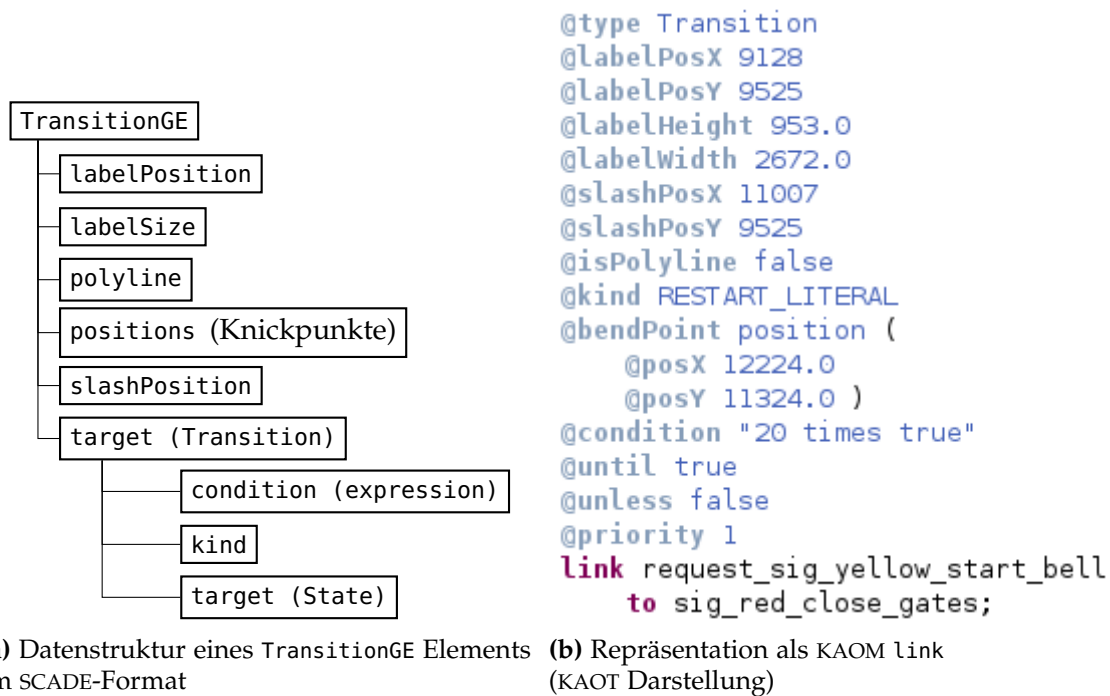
TransitionGE
labelPosition
labelSize
polyline
positions (Knickpunkte)
slashPosition
target (Transition)
condition (expression)
kind
target (State)

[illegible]) Datenstruktur eines TransitionGE Elements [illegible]m SCADE-Format

@type Transition
@labelPosX 9128
@labelPosY 9525
@labelHeight 953.0
@labelWidth 2672.0
@slashPosX 11007
@slashPosY 9525
@isPolyline false
@kind RESTART_LITERAL
@bendPoint position (
@posX 12224.0
@posY 11324.0 )
@condition "20 times true"
@until true
@unless false
@priority 1
link request_sig_yellow_start_bell
to sig_red_close_gates;

(b) Repräsentation als KAOM link (KAOT Darstellung)